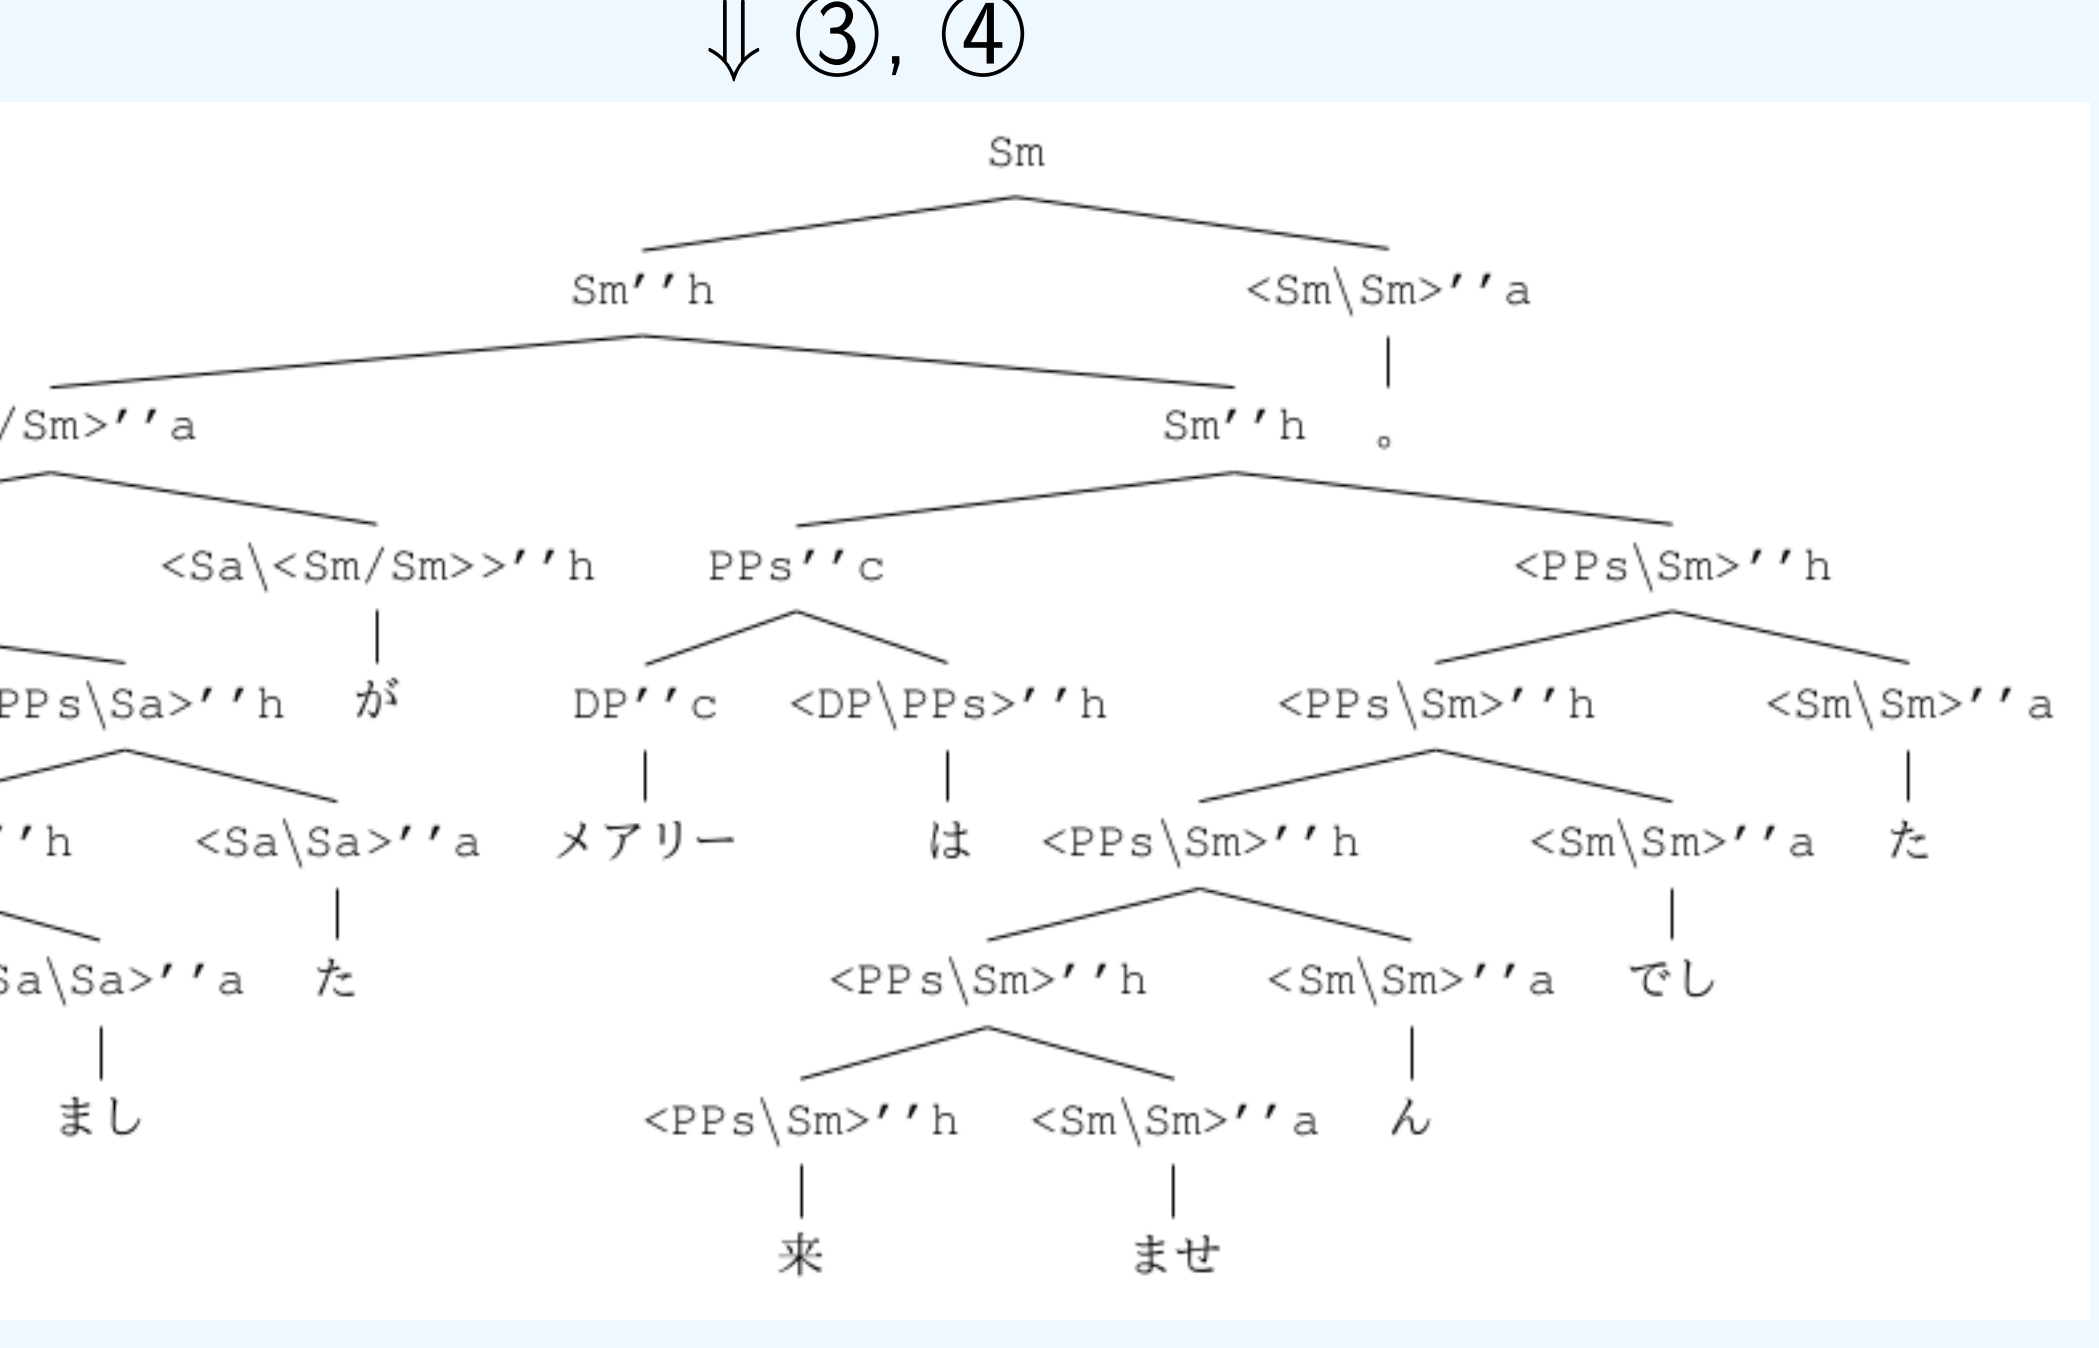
⇓ ③, ④

Sm

Sm''h <Sm\Sm>''a

/Sm>''a Sm''h 。

<Sa\<Sm/Sm>>''h PPs''c <PPs\Sm>''h

PPs\Sa>''h が DP''c <DP\PPs>''h <PPs\Sm>''h <Sm\Sm>''a

''h <Sa\Sa>''a メアリー は <PPs\Sm>''h <Sm\Sm>''a た

Sa\Sa>''a た <PPs\Sm>''h <Sm\Sm>''a でし

まし <PPs\Sm>''h <Sm\Sm>''a ん

来 ませ